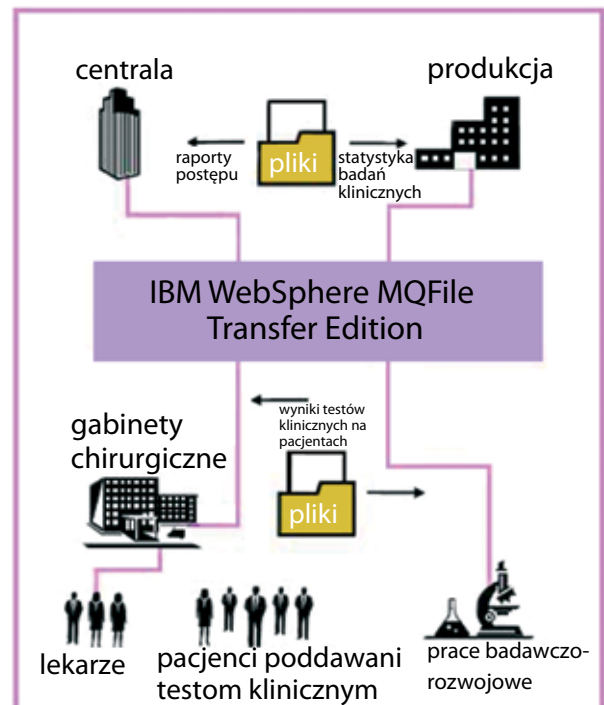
centrala

produkcja

raporty postępu

pliki

statystyka badań klinicznych

IBM WebSphere MQFile Transfer Edition

gabinety chirurgiczne

wyniki testów klinicznych na pacjentach

pliki

lekarze

pacjenci poddawani testom klinicznym

prace badawczo-rozwojowe